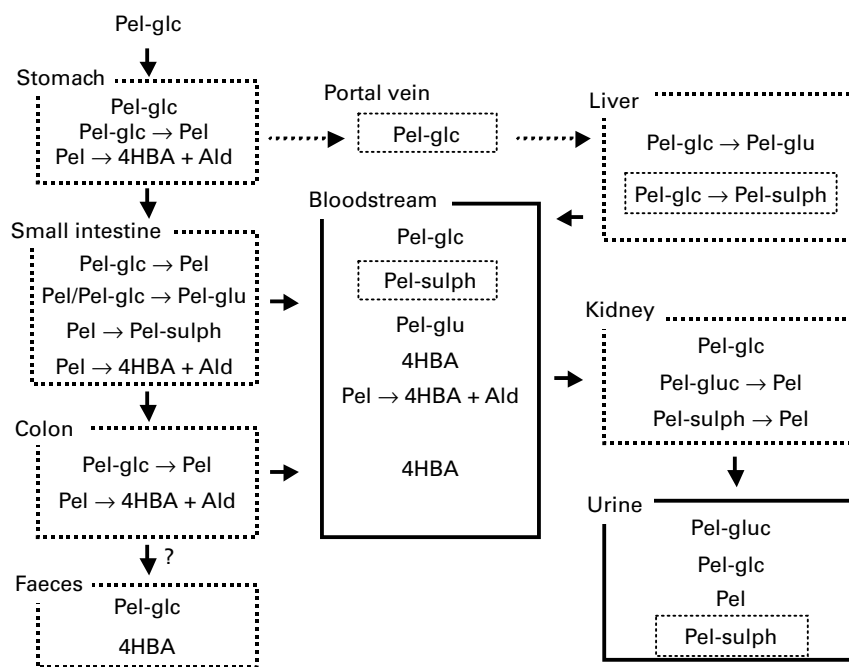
Pel-glc

Stomach
Pel-glc
Pel-glc $\rightarrow$ Pel
Pel $\rightarrow$ 4HBA + Ald

Portal vein
Pel-glc

Liver
Pel-glc $\rightarrow$ Pel-glu
Pel-glc $\rightarrow$ Pel-sulph

Bloodstream
Pel-glc
Pel-sulph
Pel-glu
4HBA
Pel $\rightarrow$ 4HBA + Ald
4HBA

Small intestine
Pel-glc $\rightarrow$ Pel
Pel/Pel-glc $\rightarrow$ Pel-glu
Pel $\rightarrow$ Pel-sulph
Pel $\rightarrow$ 4HBA + Ald

Kidney
Pel-glc
Pel-gluc $\rightarrow$ Pel
Pel-sulph $\rightarrow$ Pel

Colon
Pel-glc $\rightarrow$ Pel
Pel $\rightarrow$ 4HBA + Ald

?

Urine
Pel-gluc
Pel-glc
Pel
Pel-sulph

Faeces
Pel-glc
4HBA